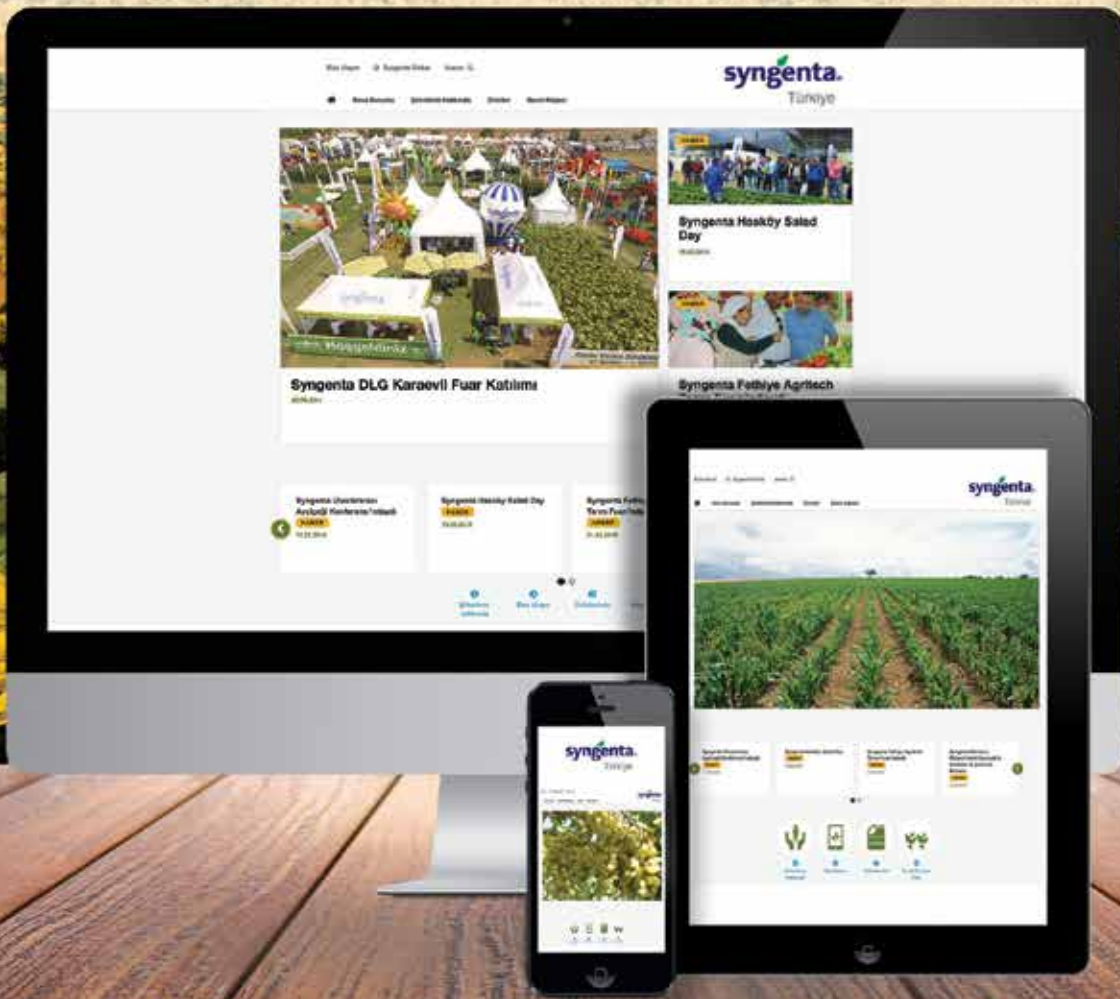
Bize Ulaşın Syngenta Online Arama

syngenta. Türkiye

Syngenta DLG Karaevli Fuar Katılımı

Syngenta Hasköy Salad Day

Syngenta Fethiye Agritech

Syngenta Üreticilerden Avcılar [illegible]

Syngenta Hasköy Salad Day

Syngenta Fethiye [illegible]

Bize Ulaşın

syngenta. Türkiye

syngenta. Türkiye